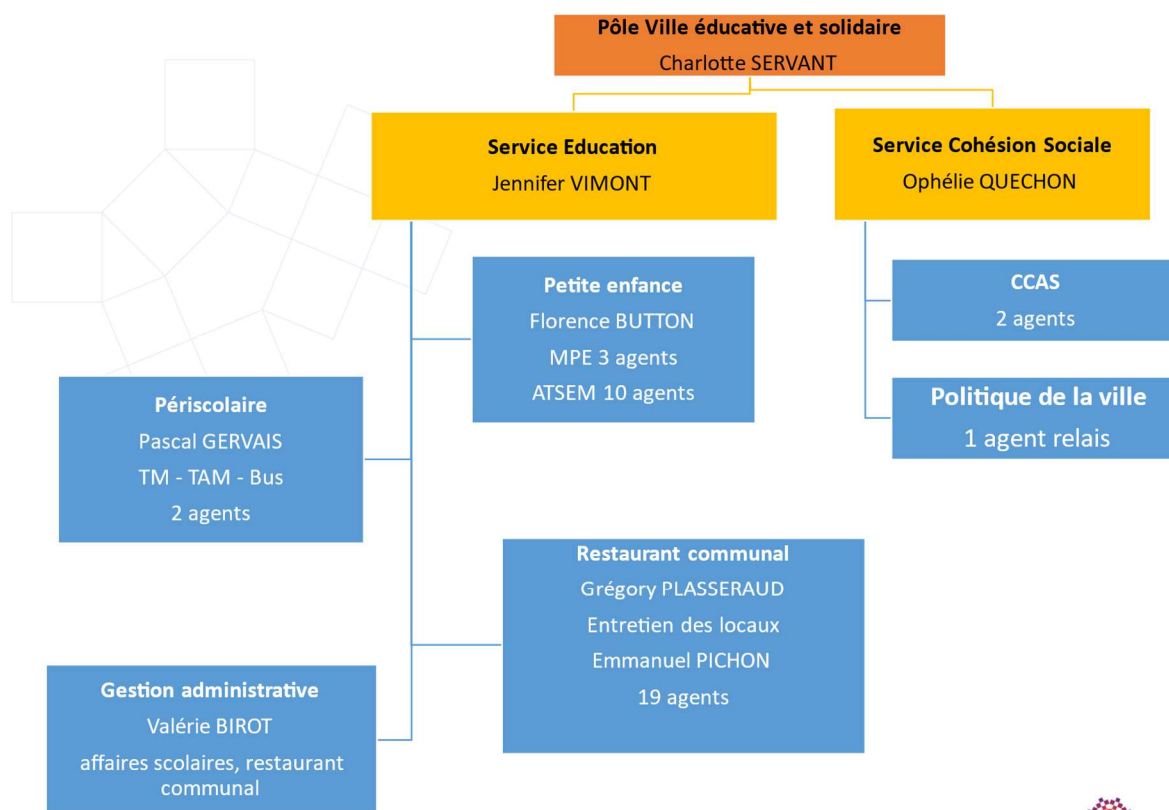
Pôle Ville éducative et solidaire
Charlotte SERVANT

Service Education
Jennifer VIMONT

Service Cohésion Sociale
Ophélie QUECHON

Petite enfance
Florence BUTTON
MPE 3 agents
ATSEM 10 agents

CCAS
2 agents

Politique de la ville
1 agent relais

Périscolaire
Pascal GERVAIS
TM - TAM - Bus
2 agents

Restaurant communal
Grégory PLASSERAUD
Entretien des locaux
Emmanuel PICHON
19 agents

Gestion administrative
Valérie BIROT
affaires scolaires, restaurant communal